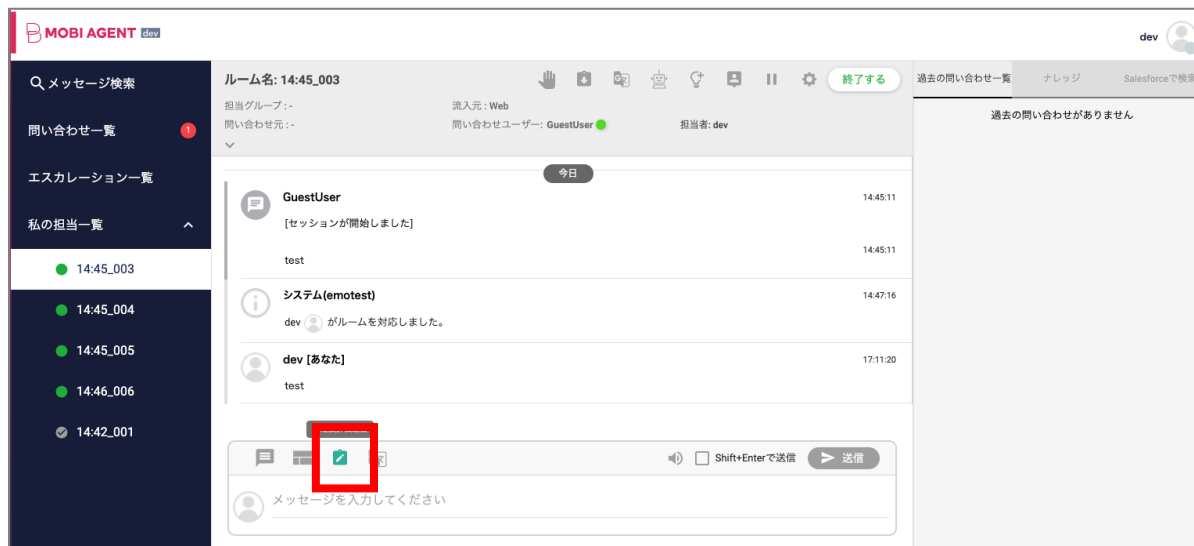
MOBI AGENT dev

dev

メッセージ検索

問い合わせ一覧 1

エスカレーション一覧

私の担当一覧

14:45_003

14:45_004

14:45_005

14:46_006

14:42_001

ルーム名: 14:45_003

終了する

担当グループ: -
問い合わせ元: -

流入元: Web
問い合わせユーザー: GuestUser

担当者: dev

今日

GuestUser 14:45:11
[セッションが開始しました]

14:45:11
test

システム(emotest) 14:47:16
dev がルームを対応しました。

dev [あなた] 17:11:20
test

Shift+Enterで送信

送信

メッセージを入力してください

過去の問い合わせ一覧

ナレッジ

Salesforceで検索

過去の問い合わせがありません